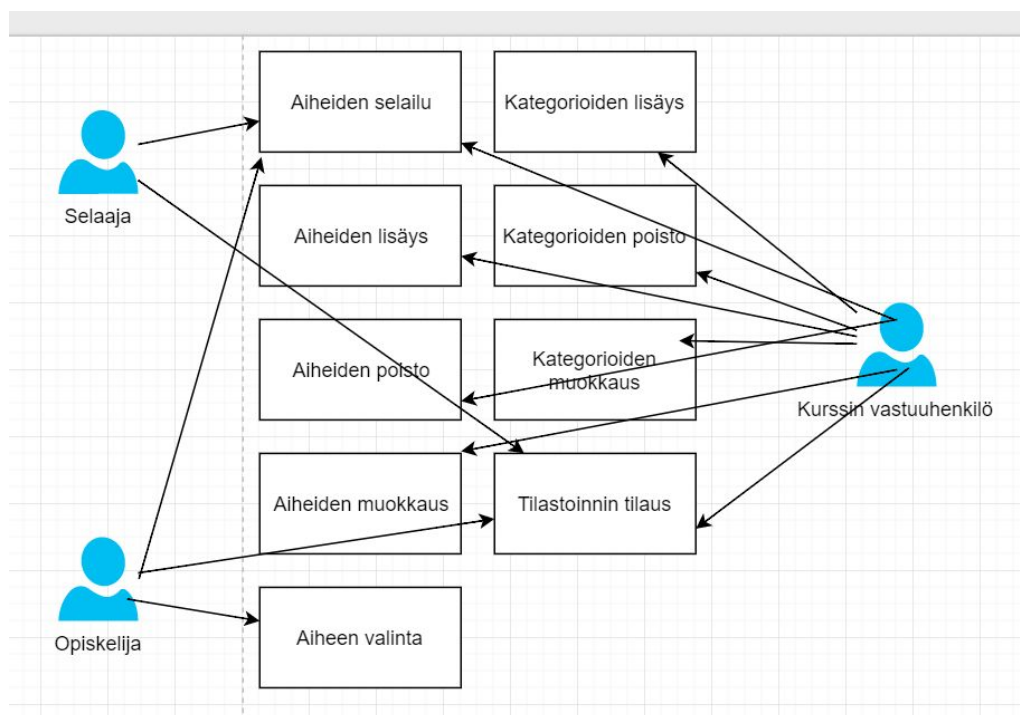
Selaaja

Opiskelija

Aiheiden selailu

Kategorioiden lisäys

Aiheiden lisäys

Kategorioiden poisto

Aiheiden poisto

Kategorioiden muokkaus

Aiheiden muokkaus

Tilastoinnin tilaus

Aiheen valinta

Kurssin vastuuhenkilö